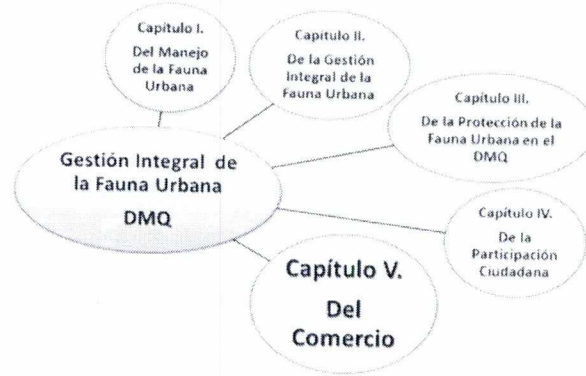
Capítulo I.
Del Manejo de la Fauna Urbana

Capítulo II.
De la Gestión Integral de la Fauna Urbana

Capítulo III.
De la Protección de la Fauna Urbana en el DMQ

Gestión Integral de la Fauna Urbana
DMQ

Capítulo IV.
De la Participación Ciudadana

Capítulo V.
Del Comercio